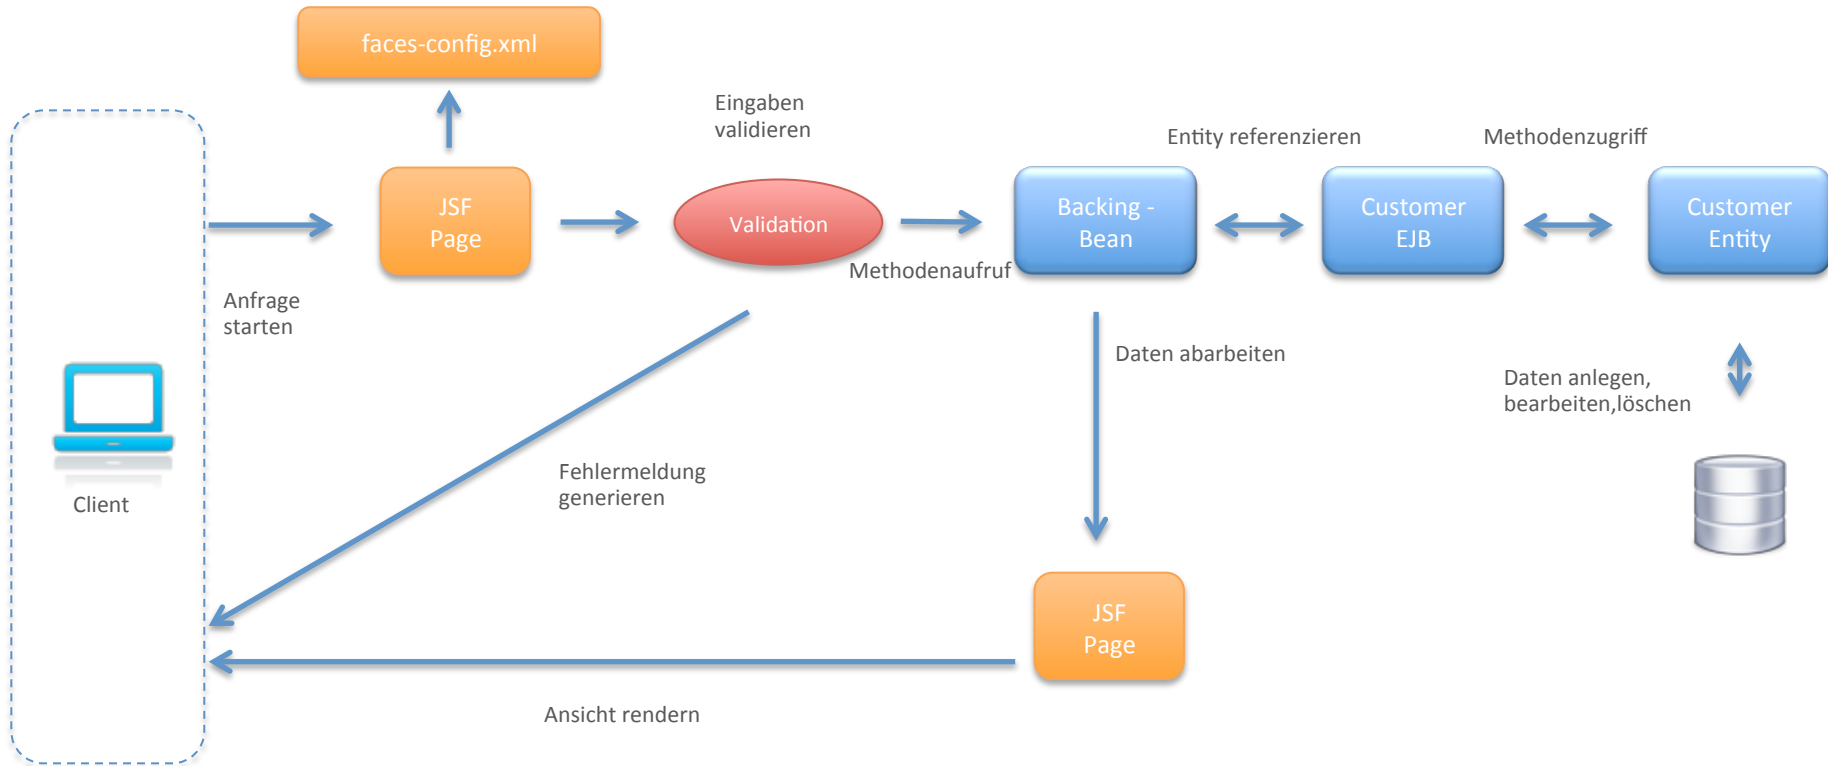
faces-config.xml

Eingaben validieren

Entity referenzieren

Methodenzugriff

JSF Page

Validation

Backing - Bean

Customer EJB

Customer Entity

Methodenaufruf

Anfrage starten

Daten abarbeiten

Daten anlegen, bearbeiten,löschen

Client

Fehlermeldung generieren

JSF Page

Ansicht rendern